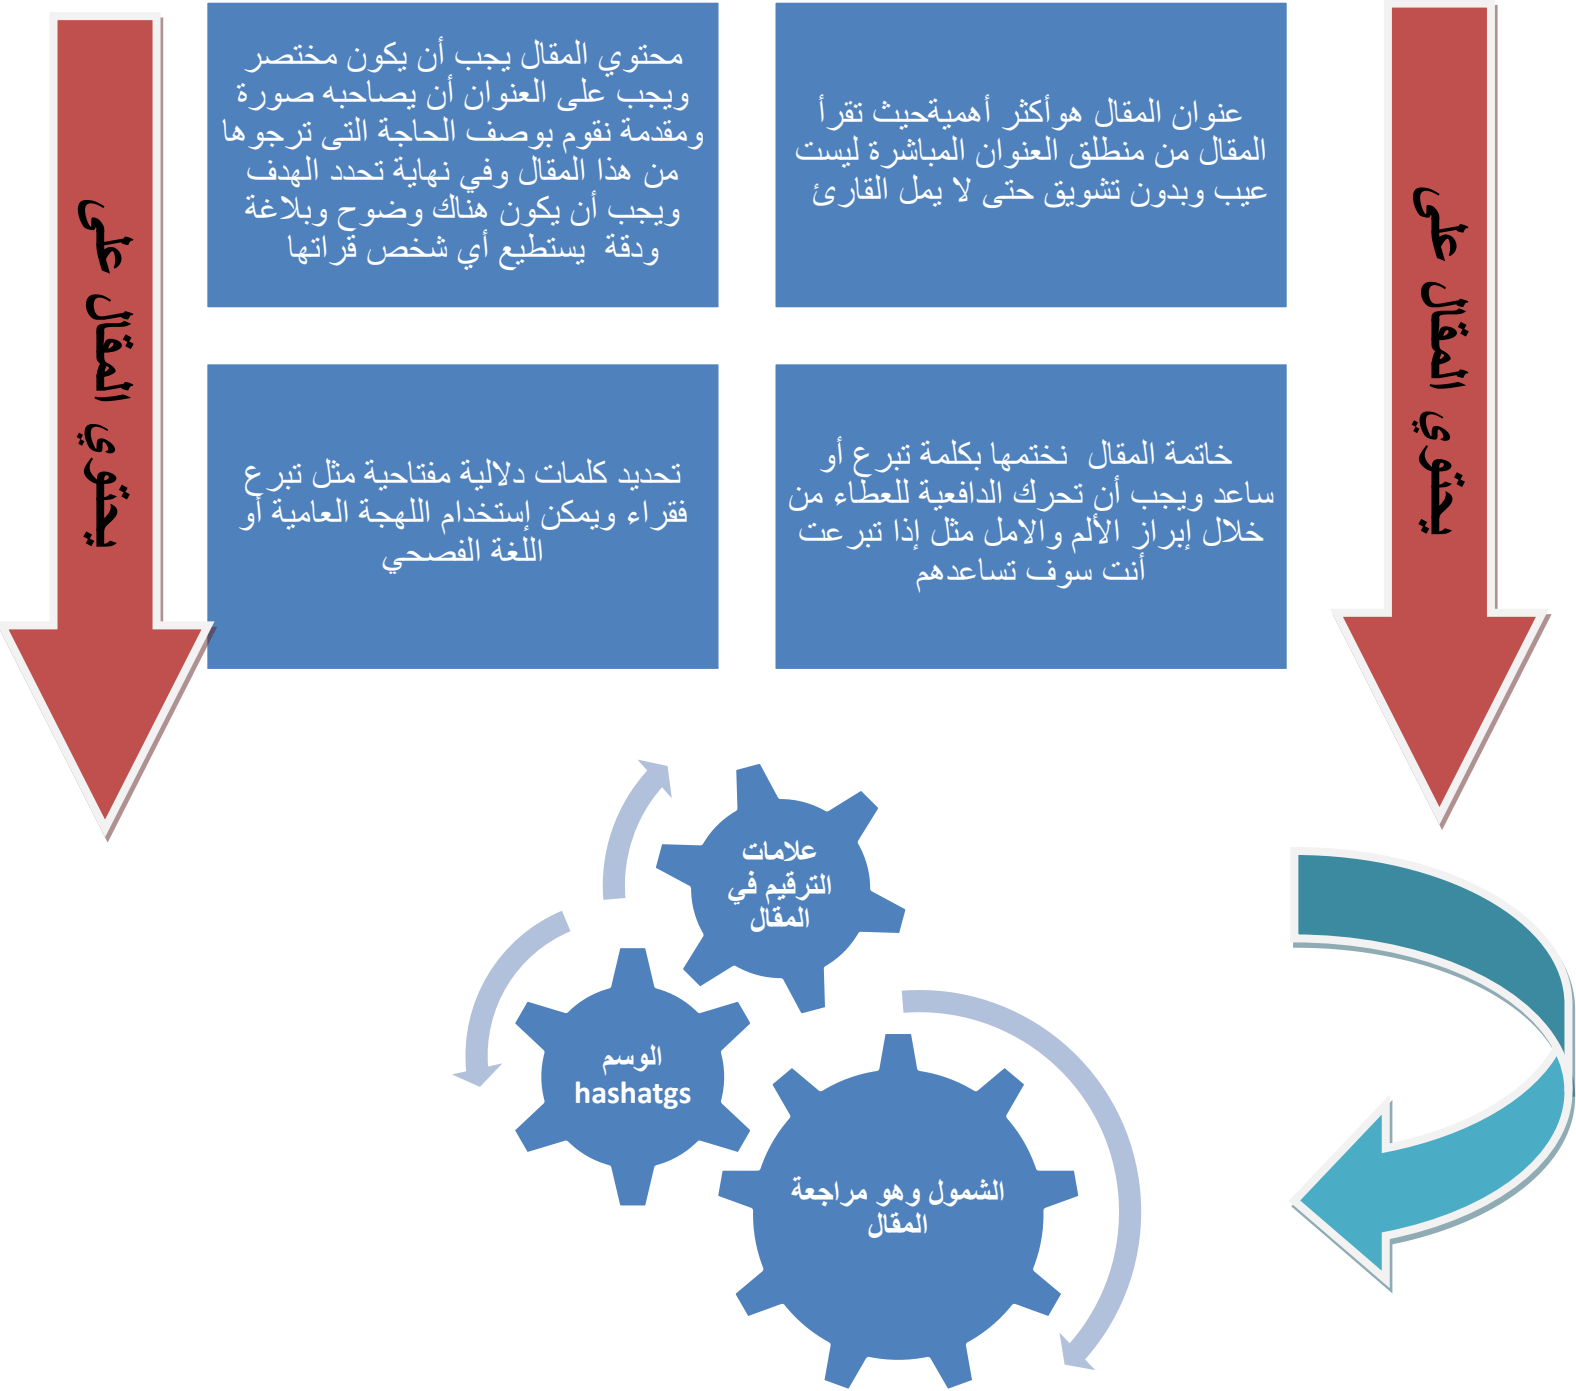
يحتوي المقال على

عنوان المقال هوأكثر أهميةحيث تقرأ المقال من منطلق العنوان المباشرة ليست عيب وبدون تشويق حتى لا يمل القارئ

محتوي المقال يجب أن يكون مختصر ويجب على العنوان أن يصاحبه صورة ومقدمة نقوم بوصف الحاجة التى ترجوها من هذا المقال وفي نهاية تحدد الهدف ويجب أن يكون هناك وضوح وبلاغة ودقة يستطيع أي شخص قراتها

يحتوي المقال على

خاتمة المقال نختمها بكلمة تبرع أو ساعد ويجب أن تحرك الدافعية للعطاء من خلال إبراز الألم والامل مثل إذا تبرعت أنت سوف تساعدهم

تحديد كلمات دلالية مفتاحية مثل تبرع فقراء ويمكن إستخدام اللهجة العامية أو اللغة الفصحي

علامات الترقيم في المقال

الوسم hashatgs

الشمول وهو مراجعة المقال